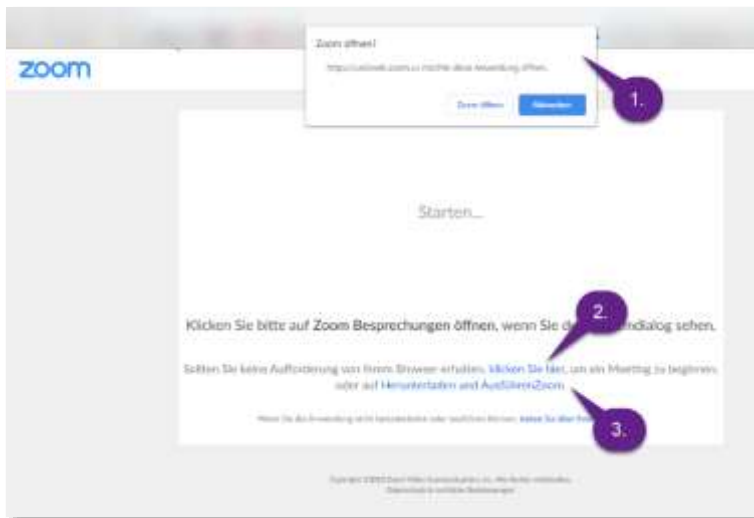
zoom

Zoom öffnen?

https://us04web.zoom.us möchte diese Anwendung öffnen.

Zoom öffnen Abbrechen

1.

Starten...

Klicken Sie bitte auf Zoom Besprechungen öffnen, wenn Sie d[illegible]ndialog sehen.

2.

Sollten Sie keine Aufforderung von Ihrem Browser erhalten, klicken Sie hier, um ein Meeting zu beginnen, oder auf Herunterladen und AusführenZoom.

3.

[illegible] laden Sie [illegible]

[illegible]
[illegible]